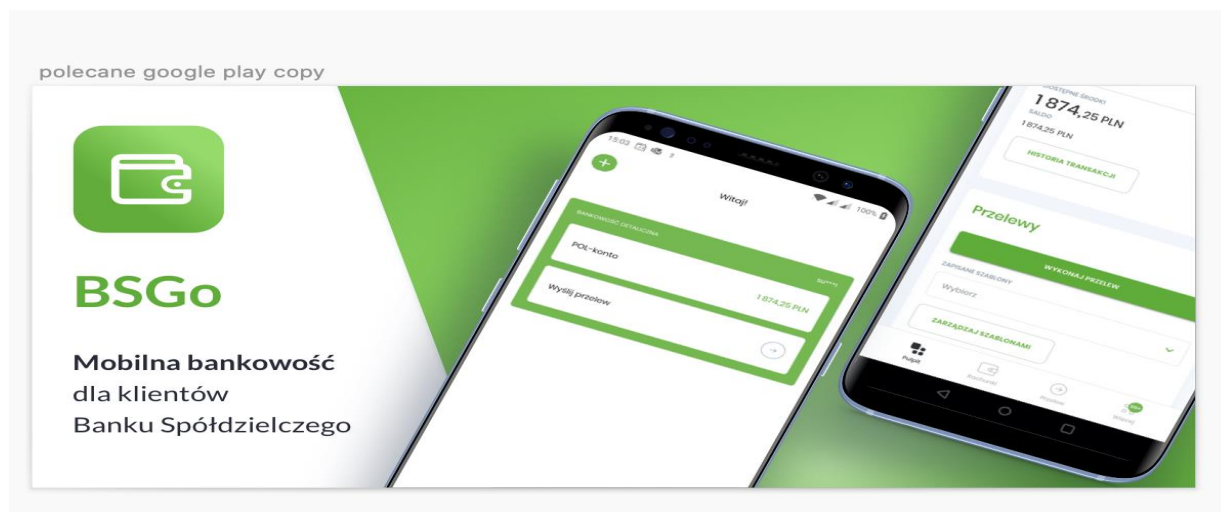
polecane google play copy

BSGo

Mobilna bankowość dla klientów Banku Spółdzielczego

15:03

Witaj!

100%

BANKOWOŚĆ DETALICZNA

POL-konto

Wyślij przelew

1 874,25 PLN

DOSTĘPNE ŚRODKI

1 874,25 PLN

SALDO

1 874,25 PLN

HISTORIA TRANSAKCJI

Przelewy

WYKONAJ PRZELEW

ZAPISANE SZABLONY

Wybierz

ZARZĄDZAJ SZABLONAMI

Pulpit

Rachunki

Przelew

Więcej